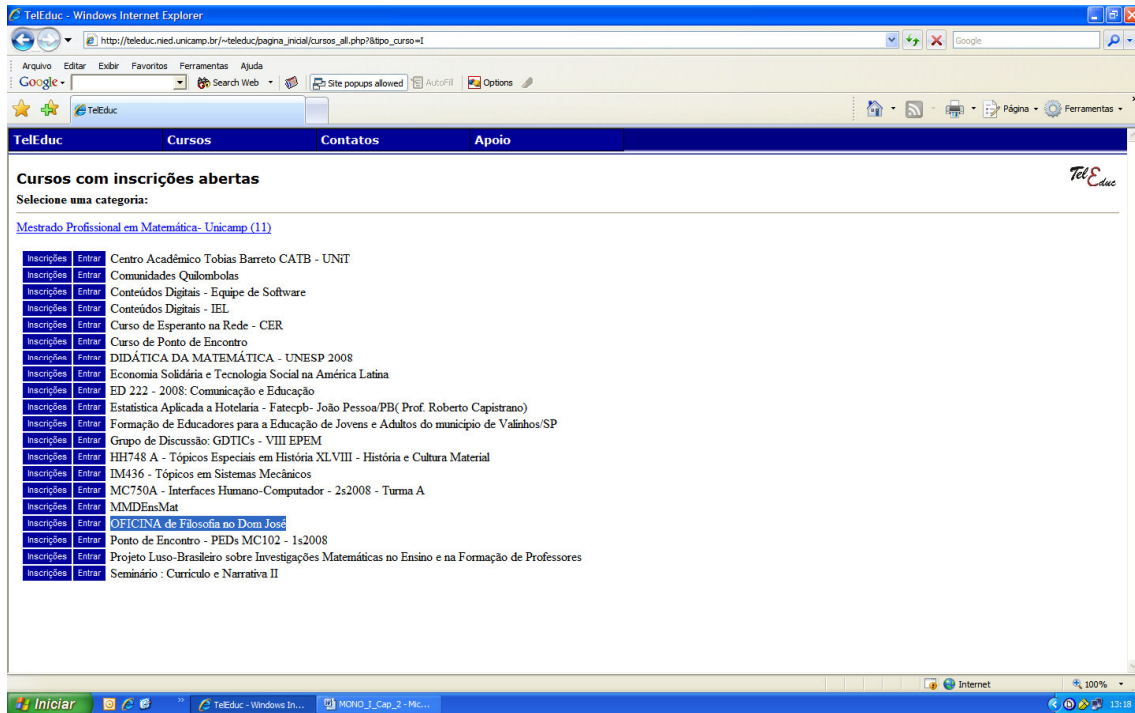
TelEduc - Windows Internet Explorer

http://teleduc.nied.unicamp.br/~teleduc/pagina_inicial/cursos_all.php?&tipo_curso=I

Google

Arquivo Editar Exibir Favoritos Ferramentas Ajuda

Google Search Web Site popups allowed AutoFill Options

TelEduc

Página Ferramentas

TelEduc Cursos Contatos Apoio

Cursos com inscrições abertas

TelEduc

Selecione uma categoria:

Mestrado Profissional em Matemática- Unicamp (11)

Inscrições Entrar Centro Acadêmico Tobias Barreto CATB - UNiT
Inscrições Entrar Comunidades Quilombolas
Inscrições Entrar Conteúdos Digitais - Equipe de Software
Inscrições Entrar Conteúdos Digitais - IEL
Inscrições Entrar Curso de Esperanto na Rede - CER
Inscrições Entrar Curso de Ponto de Encontro
Inscrições Entrar DIDÁTICA DA MATEMÁTICA - UNESP 2008
Inscrições Entrar Economia Solidária e Tecnologia Social na América Latina
Inscrições Entrar ED 222 - 2008: Comunicação e Educação
Inscrições Entrar Estatística Aplicada a Hotelaria - Fatecpb- João Pessoa/PB( Prof. Roberto Capistrano)
Inscrições Entrar Formação de Educadores para a Educação de Jovens e Adultos do município de Valinhos/SP
Inscrições Entrar Grupo de Discussão: GDTICs - VIII EPEM
Inscrições Entrar HH748 A - Tópicos Especiais em História XLVIII - História e Cultura Material
Inscrições Entrar IM436 - Tópicos em Sistemas Mecânicos
Inscrições Entrar MC750A - Interfaces Humano-Computador - 2s2008 - Turma A
Inscrições Entrar MMDEnsMat
Inscrições Entrar OFICINA de Filosofia no Dom José
Inscrições Entrar Ponto de Encontro - PEDs MC102 - 1s2008
Inscrições Entrar Projeto Luso-Brasileiro sobre Investigações Matemáticas no Ensino e na Formação de Professores
Inscrições Entrar Seminário : Curriculo e Narrativa II

Internet 100%

Iniciar TelEduc - Windows In... MONO_I_Cap_2 - Mic... 13:18